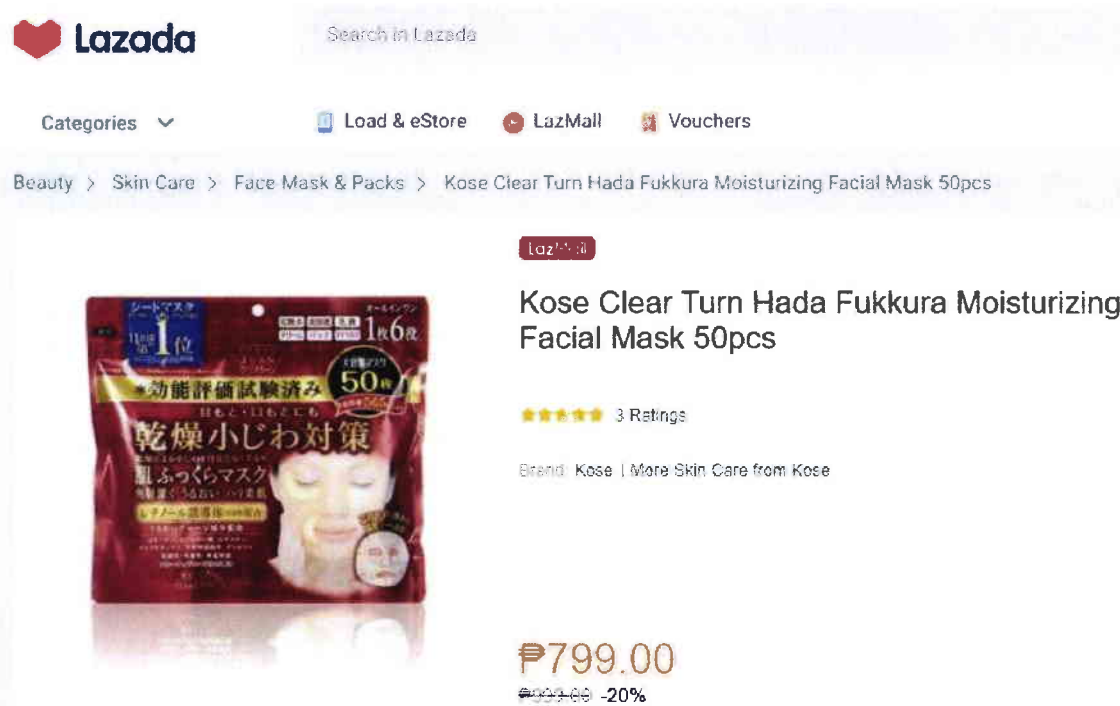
Lazada

Search in Lazada

Categories

Load & eStore

LazMall

Vouchers

Beauty > Skin Care > Face Mask & Packs > Kose Clear Turn Hada Fukkura Moisturizing Facial Mask 50pcs

LazMall

シートマスク 1位 オールインワン 1枚6役 50枚 効能評価試験済み 目もと・口もとにも 乾燥小じわ対策 肌ふっくらマスク

Kose Clear Turn Hada Fukkura Moisturizing Facial Mask 50pcs

3 Ratings

Brand: Kose | More Skin Care from Kose

₱799.00

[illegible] -20%